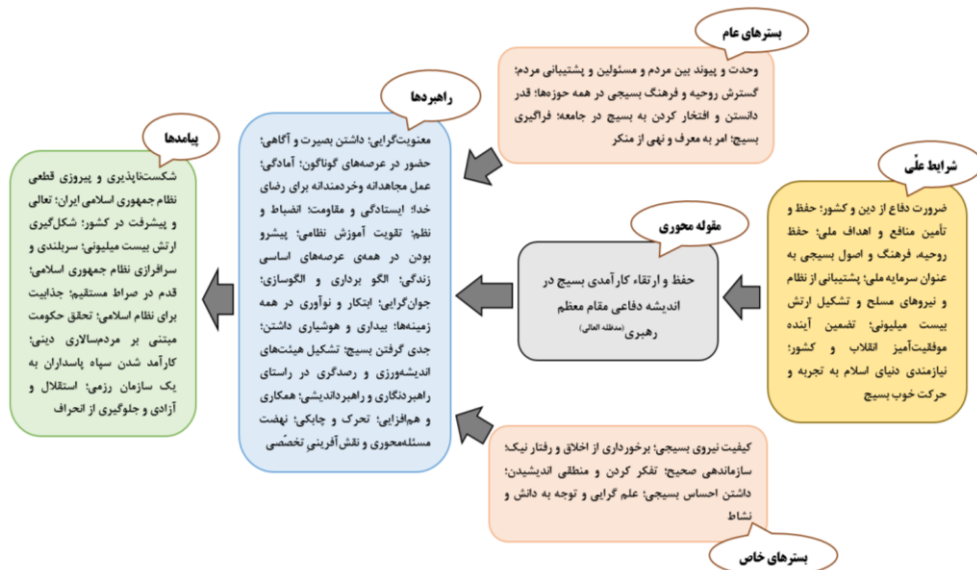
بسترهای عام

وحدت و پیوند بین مردم و مسئولین و پشتیبانی مردم؛ گسترش روحیه و فرهنگ بسیجی در همه حوزه‌ها؛ قدر دانستن و افتخار کردن به بسیج در جامعه؛ فراگیری بسیج؛ امر به معرف و نهی از منکر

شرایط علّی

ضرورت دفاع از دین و کشور؛ حفظ و تأمین منافع و اهداف ملی؛ حفظ روحیه، فرهنگ و اصول بسیجی به عنوان سرمایه ملی؛ پشتیبانی از نظام و نیروهای مسلح و تشکیل ارتش بیست میلیونی؛ تضمین آینده موفقیت‌آمیز انقلاب و کشور؛ نیازمندی دنیای اسلام به تجربه و حرکت خوب بسیج

مقوله محوری

حفظ و ارتقاء کارآمدی بسیج در اندیشه دفاعی مقام معظم رهبری (مدظله العالی)

راهبردها

معنویت‌گرایی؛ داشتن بصیرت و آگاهی؛ حضور در عرصه‌های گوناگون؛ آمادگی؛ عمل مجاهدانه وخردمندانه برای رضای خدا؛ ایستادگی و مقاومت؛ انضباط و نظم؛ تقویت آموزش نظامی؛ پیشرو بودن در همه‌ی عرصه‌های اساسی زندگی؛ الگو برداری و الگوسازی؛ جوان‌گرایی؛ ابتکار و نوآوری در همه زمینه‌ها؛ بیداری و هوشیاری داشتن؛ جدی گرفتن بسیج؛ تشکیل هیئت‌های اندیشه‌ورزی و رصدگری در راستای راهبردنگاری و راهبردااندیشی؛ همکاری و هم‌افزایی؛ تحرک و چابکی؛ نهضت مسئله‌محوری و نقش‌آفرینی تخصّصی

پیامدها

شکست‌ناپذیری و پیروزی قطعی نظام جمهوری اسلامی ایران؛ تعالی و پیشرفت در کشور؛ شکل‌گیری ارتش بیست میلیونی؛ سربلندی و سرافرازی نظام جمهوری اسلامی؛ قدم در صراط مستقیم؛ جذابیت برای نظام اسلامی؛ تحقق حکومت مبتنی بر مردم‌سالاری دینی؛ کارآمد شدن سپاه پاسداران به یک سازمان رزمی؛ استقلال و آزادی و جلوگیری از انحراف

کیفیت نیروی بسیجی؛ برخورداری از اخلاق و رفتار نیک؛ سازماندهی صحیح؛ تفکر کردن و منطقی اندیشیدن؛ داشتن احساس بسیجی؛ علم گرایی و توجه به دانش و نشاط

بسترهای خاص